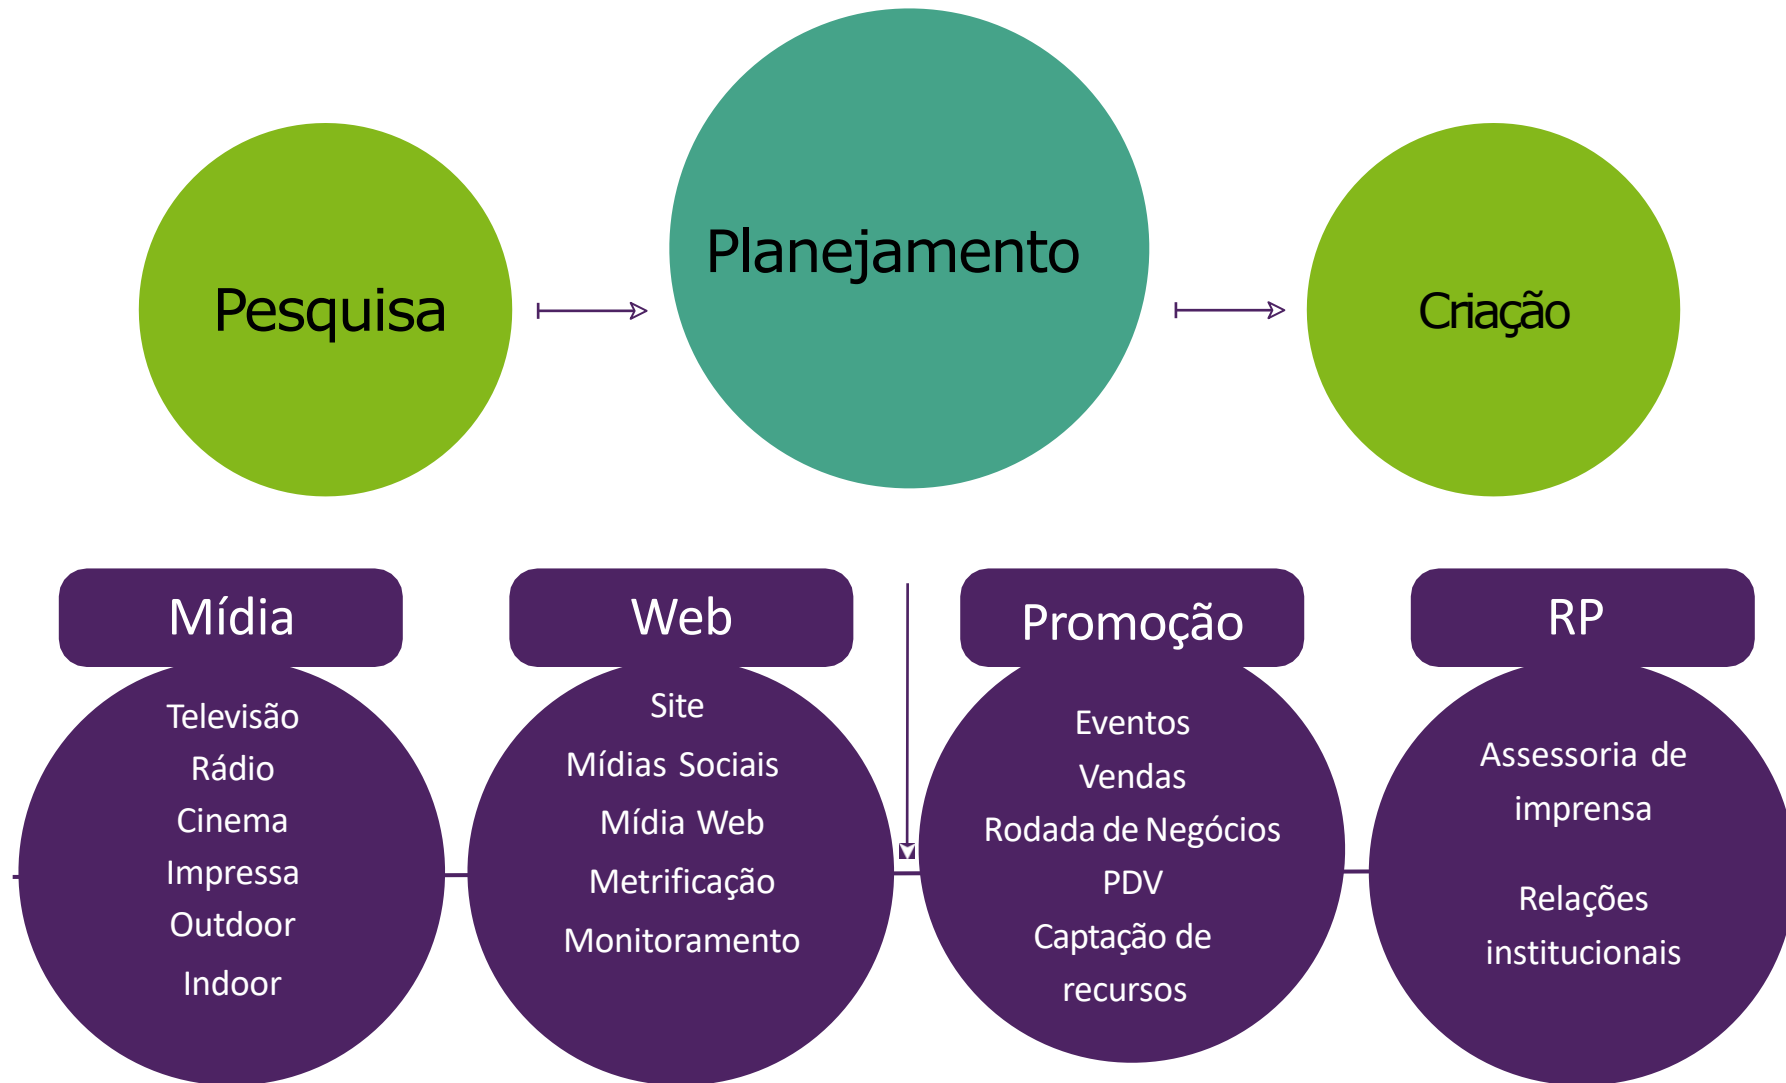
Pesquisa

Planejamento

Criação

Mídia

Televisão
Rádio
Cinema
Impressa
Outdoor
Indoor

Web

Site
Mídias Sociais
Mídia Web
Metrificação
Monitoramento

Promoção

Eventos
Vendas
Rodada de Negócios
PDV
Captação de recursos

RP

Assessoria de imprensa

Relações institucionais